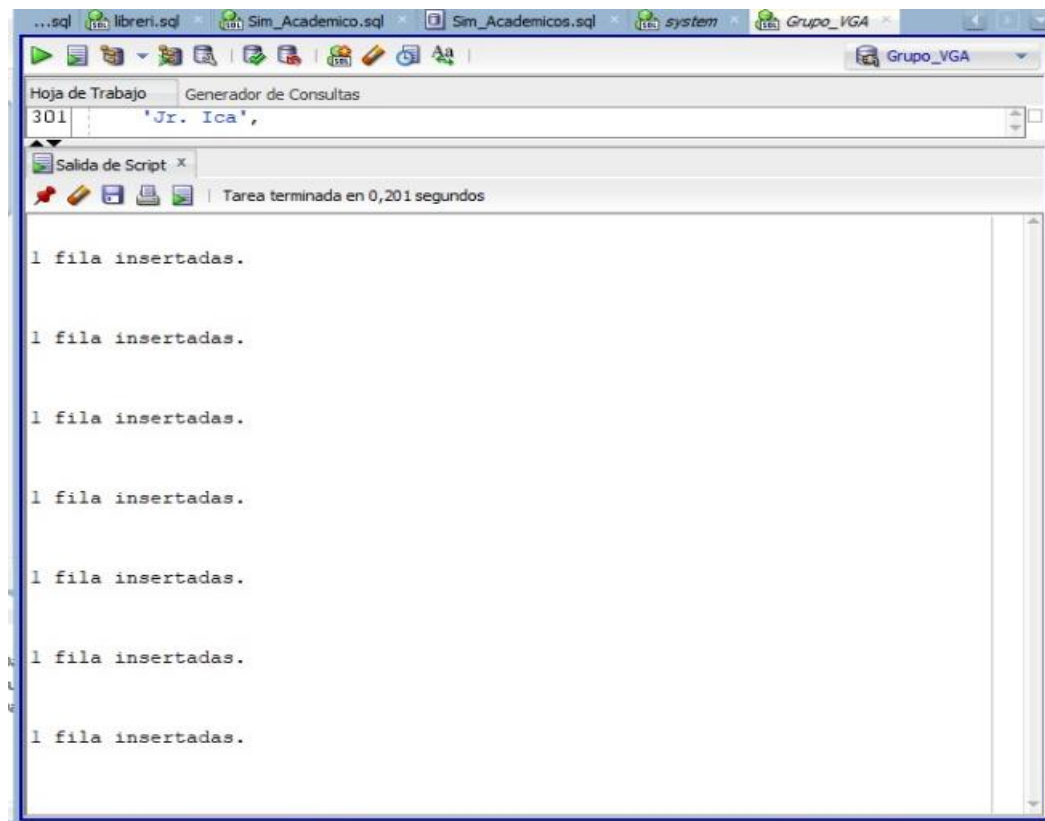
...sql libreri.sql Sim_Academico.sql Sim_Academicos.sql system Grupo_VGA

Grupo_VGA

Hoja de Trabajo Generador de Consultas

301 'Jr. Ica',

Salida de Script ×

Tarea terminada en 0,201 segundos

1 fila insertadas.

1 fila insertadas.

1 fila insertadas.

1 fila insertadas.

1 fila insertadas.

1 fila insertadas.

1 fila insertadas.